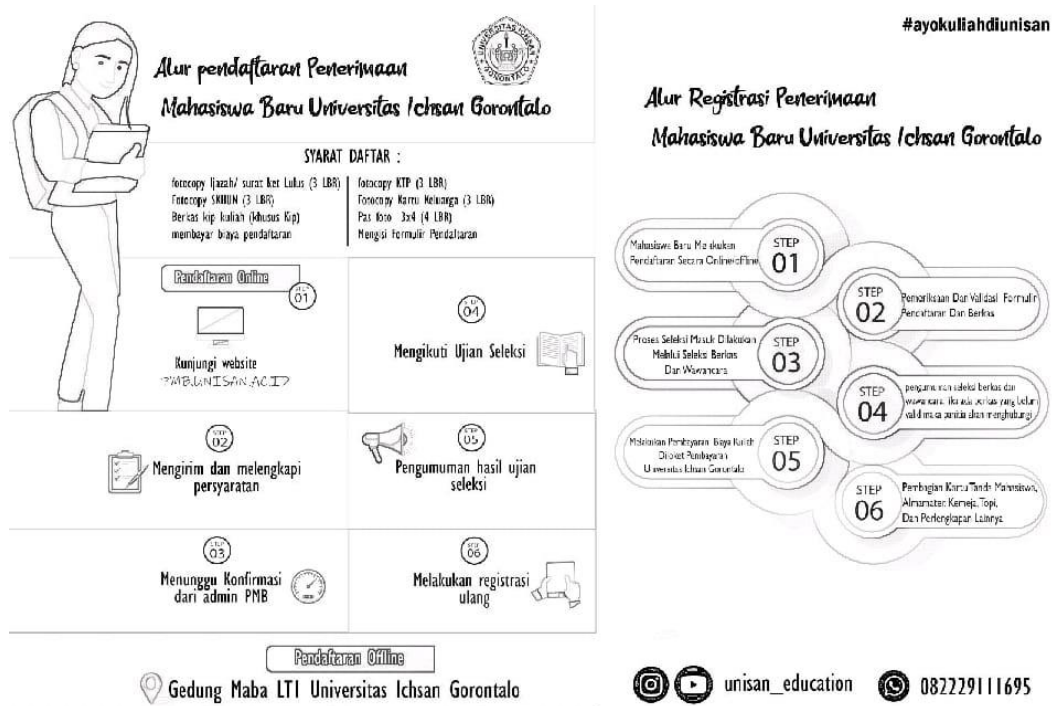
Alur pendaftaran Penerimaan Mahasiswa Baru Universitas Ichsan Gorontalo

UNIVERSITAS ICHSAN GORONTALO

SYARAT DAFTAR :

fotocopy Ijazah/ surat ket Lulus (3 LBR)
Fotocopy SKHUN (3 LBR)
Berkas kip kuliah (khusus Kip)
membayar biaya pendaftaran

fotocopy KTP (3 LBR)
Fotocopy Kartu Keluarga (3 LBR)
Pas foto 3x4 (4 LBR)
Mengisi Formulir Pendaftaran

Pendaftaran Online

STEP 01

Kunjungi website PMB.UNISAN.AC.ID

STEP 04

Mengikuti Ujian Seleksi

STEP 02

Mengirim dan melengkapi persyaratan

STEP 05

Pengumuman hasil ujian seleksi

STEP 03

Menunggu Konfirmasi dari admin PMB

STEP 06

Melakukan registrasi ulang

Pendaftaran Offline

Gedung Maba LTI Universitas Ichsan Gorontalo

#ayokuliahdiunisan

Alur Registrasi Penerimaan Mahasiswa Baru Universitas Ichsan Gorontalo

Mahasiswa Baru Melakukan Pendaftaran Secara Online/Offline STEP 01

STEP 02 Pemeriksaan Dan Validasi Formulir Pendaftaran Dan Berkas

Proses Seleksi Masuk Dilakukan Melalui Seleksi Berkas Dan Wawancara STEP 03

STEP 04 pengumuman seleksi berkas dan wawancara, jika ada berkas yang belum valid maka panitia akan menghubungi

Melakukan Pembayaran Biaya Kuliah Di Loket Pembayaran Universitas Ichsan Gorontalo STEP 05

STEP 06 Pembagian Kartu Tanda Mahasiswa, Almamater, Kemeja, Topi, Dan Perlengkapan Lainnya

unisan_education 082229111695